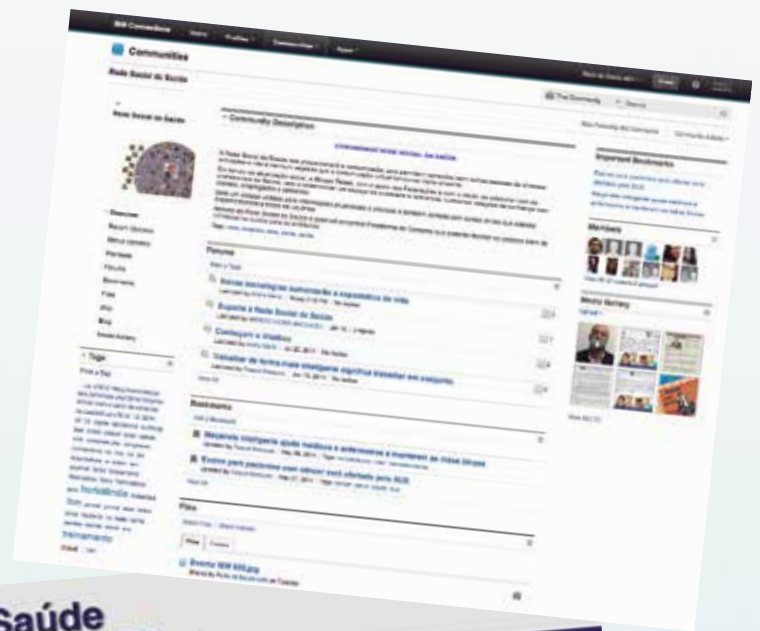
IBM Connections

Communities

Rede Social da Saúde

Rede Social da Saúde

Overview
Recent Updates
Status Updates
Members
Forums
Bookmarks
Files
Wiki
Blog
Media Gallery

Tags

Community Description

Forums

Novas tecnologias aumentando a expectativa de vida

Suporte à Rede Social da Saúde

Conhecer o Vitatec

Trabalhar de forma mais inteligente significa trabalhar em conjunto

Bookmarks

Maquete inteligente ajuda médicos e enfermeiros a monitorar os níveis de...

Exame para pacientes com câncer está ofertado pelo SUS

Files

Evento IBM 600.jpg

Important Bookmarks

Members

Media Gallery

treinamento

Saúde